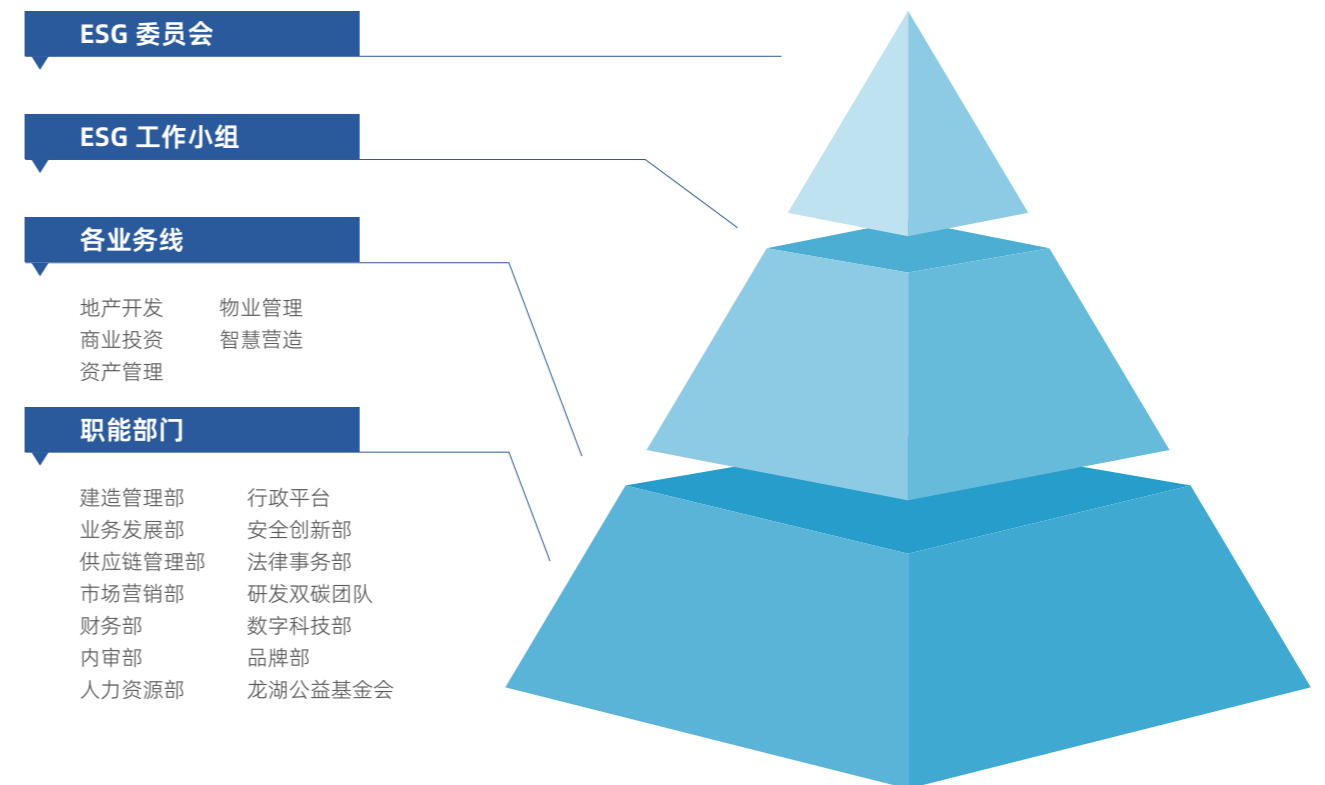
ESG 委员会

ESG 工作小组

各业务线

地产开发
商业投资
资产管理

物业管理
智慧营造

职能部门

建造管理部
业务发展部
供应链管理部
市场营销部
财务部
内审部
人力资源部

行政平台
安全创新部
法律事务部
研发双碳团队
数字科技部
品牌部
龙湖公益基金会